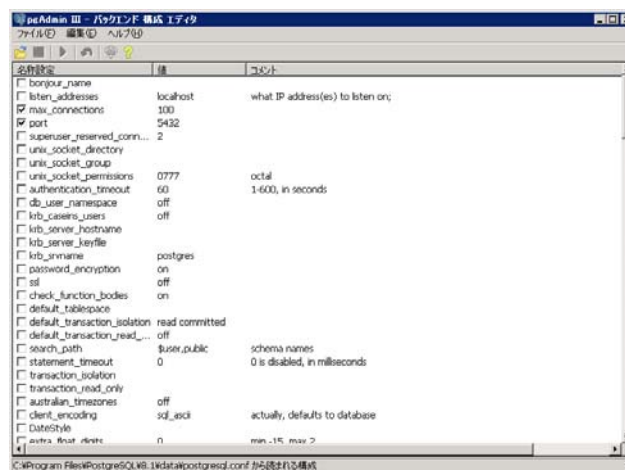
pgAdmin III - バックエンド 構成 エディタ

ファイル(F) 編集(E) ヘルプ(H)

| 名前設定 | 値 | コメント |
|---|---|---|
| bonjour_name | | |
| listen_addresses | localhost | what IP address(es) to listen on; |
| max_connections | 100 | |
| port | 5432 | |
| superuser_reserved_conn... | 2 | |
| unix_socket_directory | | |
| unix_socket_group | | |
| unix_socket_permissions | 0777 | octal |
| authentication_timeout | 60 | 1-600, in seconds |
| db_user_namespace | off | |
| krb_caseins_users | off | |
| krb_server_hostname | | |
| krb_server_keyfile | | |
| krb_srvname | postgres | |
| password_encryption | on | |
| ssl | off | |
| check_function_bodies | on | |
| default_tablespace | | |
| default_transaction_isolation | read committed | |
| default_transaction_read_... | off | |
| search_path | $user,public | schema names |
| statement_timeout | 0 | 0 is disabled, in milliseconds |
| transaction_isolation | | |
| transaction_read_only | | |
| australian_timezones | off | |
| client_encoding | sql_ascii | actually, defaults to database |
| DateStyle | | |
| extra_float_digits | 0 | min -15, max 2 |

C:¥Program Files¥PostgreSQL¥8.1¥data¥postgresql.conf から読まれる構成